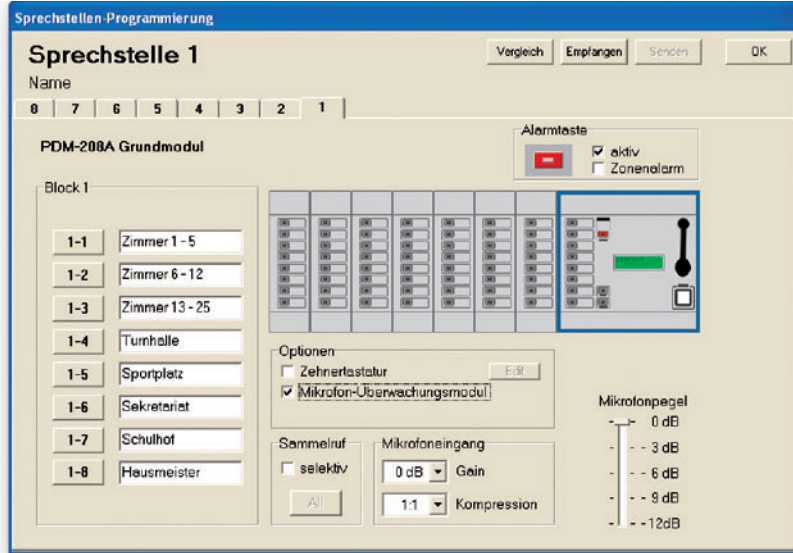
Sprechstellen-Programmierung

Sprechstelle 1

Name

Vergleich Empfangen Senden OK

8 7 6 5 4 3 2 1

PDM-208A Grundmodul

Alarmtaste

aktiv

Zonenalarm

Block 1

| | |
|---|---|
| 1-1 | Zimmer 1 - 5 |
| 1-2 | Zimmer 6 - 12 |
| 1-3 | Zimmer 13 - 25 |
| 1-4 | Turnhalle |
| 1-5 | Sportplatz |
| 1-6 | Sekretariat |
| 1-7 | Schulhof |
| 1-8 | Hausmeister |

Optionen

Zehnertastatur

Edit

Mikrofon-Überwachungsmodul

Mikrofonpegel

0 dB

- 3 dB

- 6 dB

- 9 dB

- 12dB

Sammelruf

selektiv

All

Mikrofoneingang

0 dB Gain

1:1 Kompression